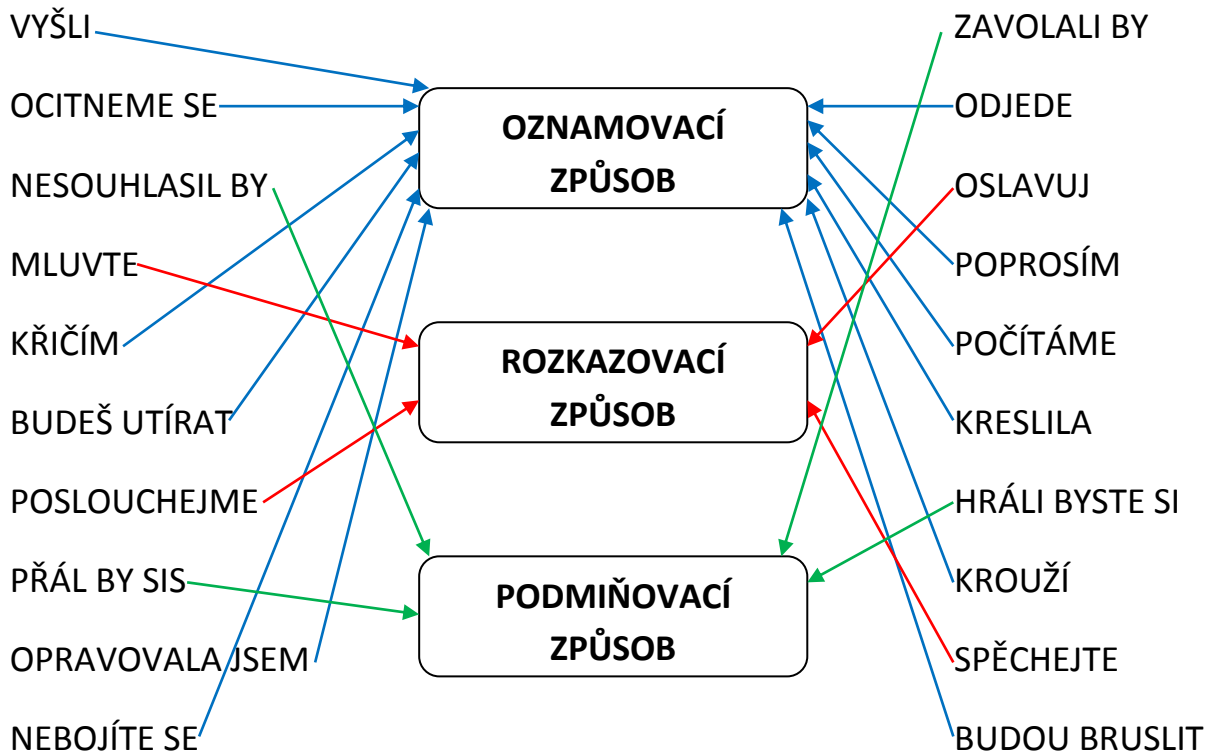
VYŠLI

OCITNEME SE

NESOUHLASIL BY

MLUVTE

KŘIČÍM

BUDEŠ UTÍRAT

POSLOUCHEJME

PŘÁL BY SIS

OPRAVOVALA JSEM

NEBOJÍTE SE

OZNAMOVACÍ ZPŮSOB

ROZKAZOVACÍ ZPŮSOB

PODMIŇOVACÍ ZPŮSOB

ZAVOLALI BY

ODJEDE

OSLAVUJ

POPROSÍM

POČÍTÁME

KRESLILA

HRÁLI BYSTE SI

KROUŽÍ

SPĚCHEJTE

BUDOU BRUSLIT